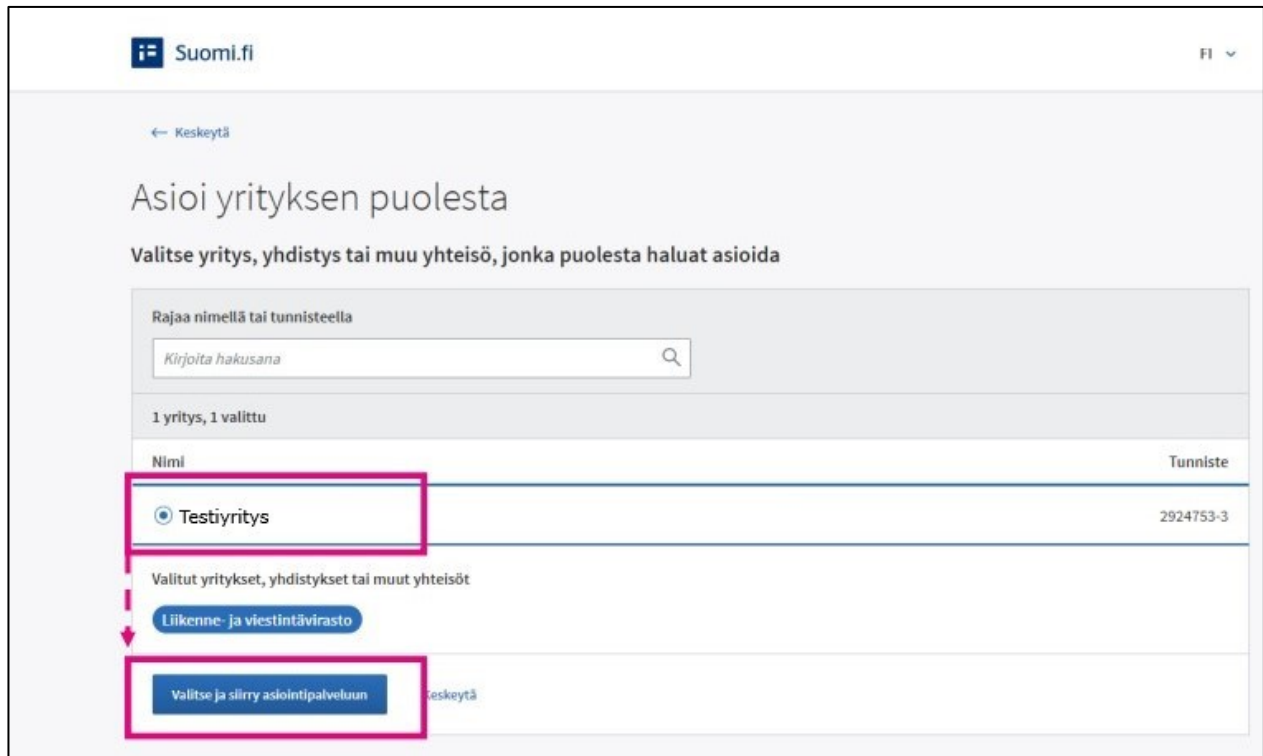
Suomi.fi

FI

← Keskeytä

Asioi yrityksen puolesta

Valitse yritys, yhdistys tai muu yhteisö, jonka puolesta haluat asioida

Rajaa nimellä tai tunnisteella

Kirjoita hakusana

1 yritys, 1 valittu

| Nimi | Tunniste |
|---|---|
| Testiyritys | 2924753-3 |

Valitut yritykset, yhdistykset tai muut yhteisöt

Liikenne- ja viestintävirasto

Valitse ja siirry asiointipalveluun

Keskeytä